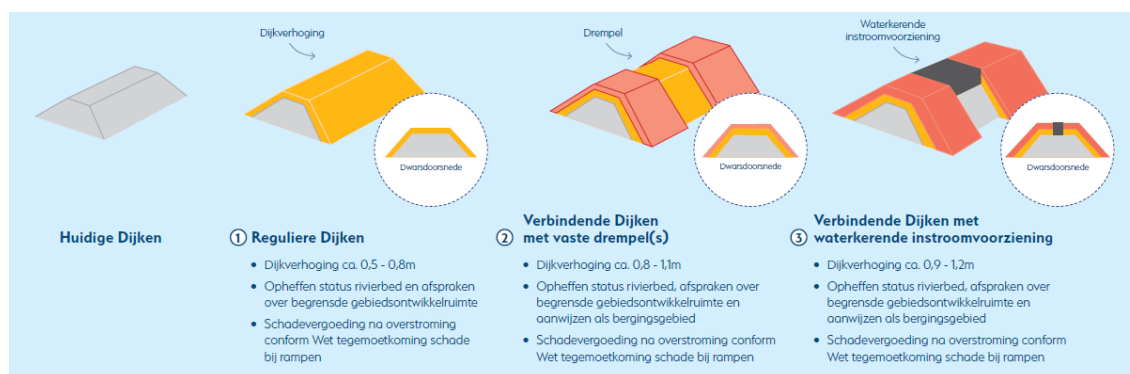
Dijkverhoging

Dwarsdoorsnede

Drempel

Dwarsdoorsnede

Waterkerende instroomvoorziening

Dwarsdoorsnede

Huidige Dijken

① Reguliere Dijken

- Dijkverhoging ca. 0,5 - 0,8m
- Opheffen status rivierbed en afspraken over begrensde gebiedsontwikkelruimte
- Schadevergoeding na overstroming conform Wet tegemoetkoming schade bij rampen

② Verbindende Dijken met vaste drempel(s)

- Dijkverhoging ca. 0,8 - 1,1m
- Opheffen status rivierbed, afspraken over begrensde gebiedsontwikkelruimte en aanwijzen als bergingsgebied
- Schadevergoeding na overstroming conform Wet tegemoetkoming schade bij rampen

③ Verbindende Dijken met waterkerende instroomvoorziening

- Dijkverhoging ca. 0,9 - 1,2m
- Opheffen status rivierbed, afspraken over begrensde gebiedsontwikkelruimte en aanwijzen als bergingsgebied
- Schadevergoeding na overstroming conform Wet tegemoetkoming schade bij rampen